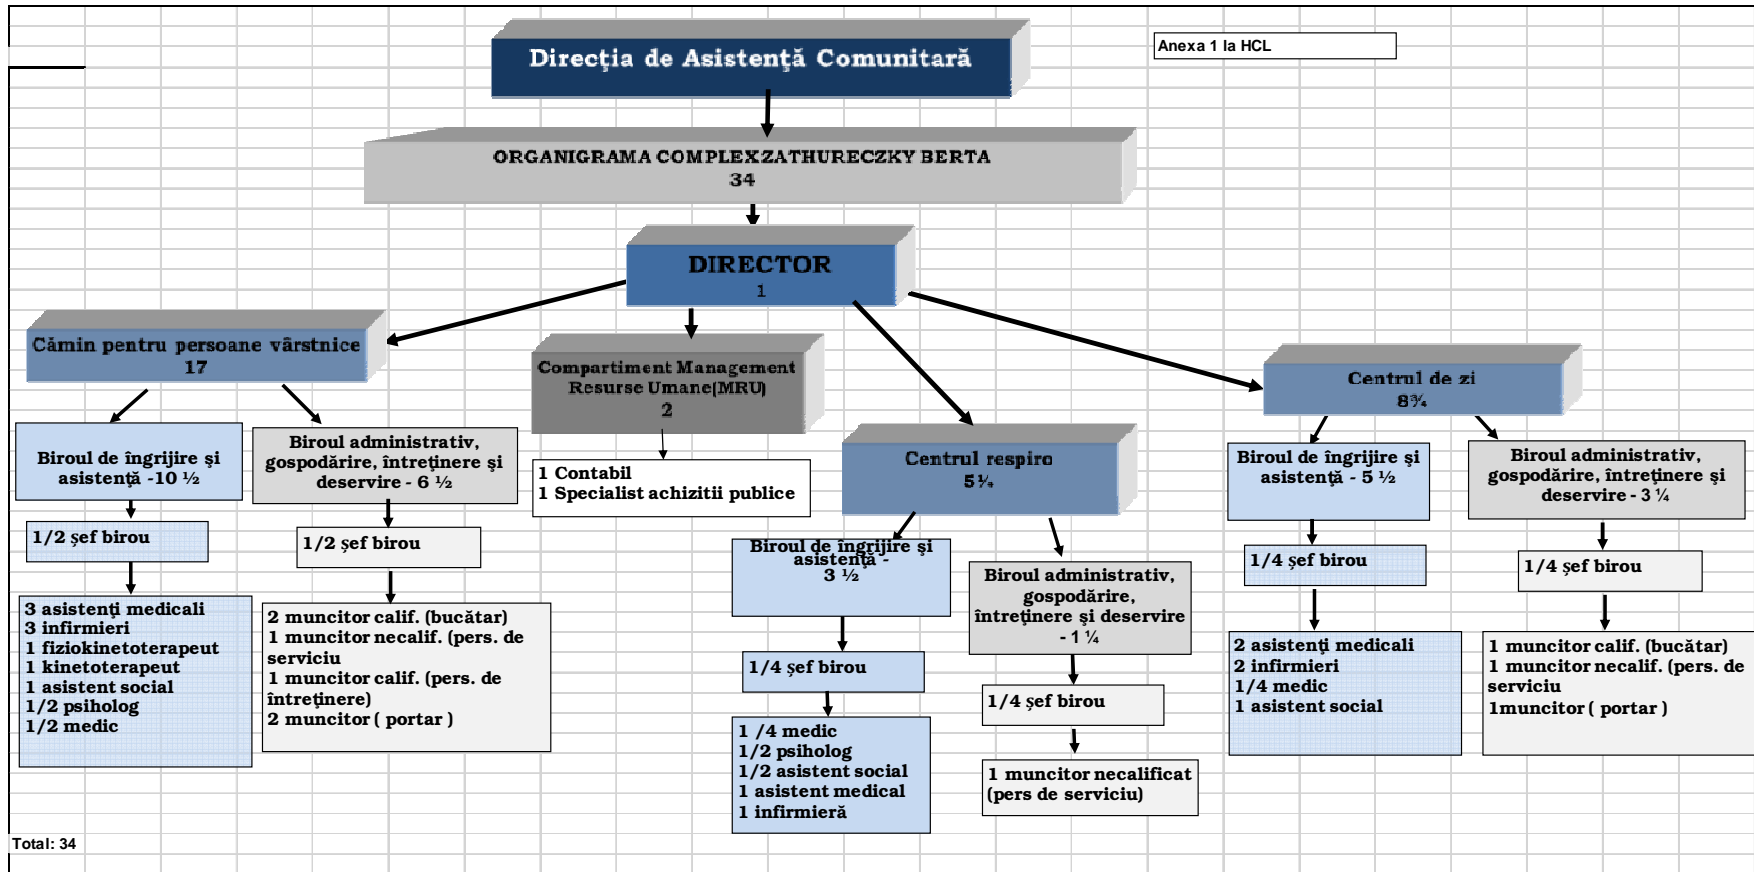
Direcţia de Asistenţă Comunitară

Anexa 1 la HCL

ORGANIGRAMA COMPLEXZATHURECZKY BERTA
34

DIRECTOR
1

Cămin pentru persoane vârstnice
17

Compartiment Management Resurse Umane(MRU)
2

Centrul de zi
8¾

Biroul de îngrijire şi asistenţă -10 ½

Biroul administrativ, gospodărire, întreţinere şi deservire - 6 ½

1 Contabil
1 Specialist achizitii publice

Centrul respiro
5¼

Biroul de îngrijire şi asistenţă - 5 ½

Biroul administrativ, gospodărire, întreţinere şi deservire - 3 ¼

1/2 şef birou

1/2 şef birou

Biroul de îngrijire şi asistenţă -
3 ½

Biroul administrativ, gospodărire, întreţinere şi deservire - 1 ¼

1/4 şef birou

1/4 şef birou

3 asistenţi medicali
3 infirmieri
1 fiziokinetoterapeut
1 kinetoterapeut
1 asistent social
1/2 psiholog
1/2 medic

2 muncitor calif. (bucătar)
1 muncitor necalif. (pers. de serviciu
1 muncitor calif. (pers. de întreţinere)
2 muncitor ( portar )

1/4 şef birou

1/4 şef birou

2 asistenţi medicali
2 infirmieri
1/4 medic
1 asistent social

1 muncitor calif. (bucătar)
1 muncitor necalif. (pers. de serviciu
1muncitor ( portar )

1 /4 medic
1/2 psiholog
1/2 asistent social
1 asistent medical
1 infirmieră

1 muncitor necalificat (pers de serviciu)

Total: 34